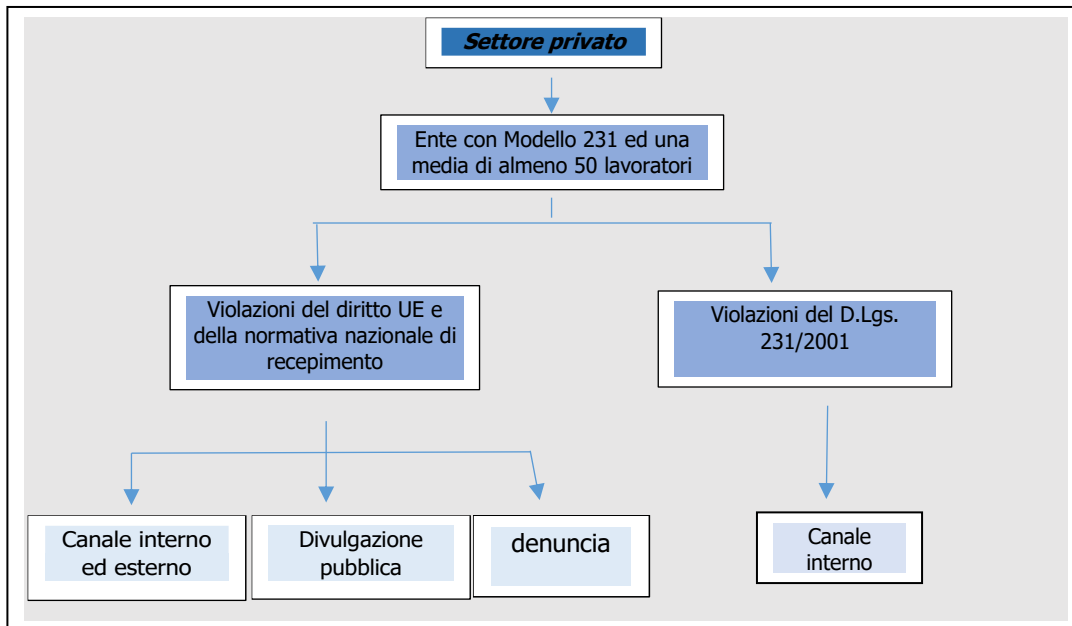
Settore privato

Ente con Modello 231 ed una media di almeno 50 lavoratori

Violazioni del diritto UE e della normativa nazionale di recepimento

Violazioni del D.Lgs. 231/2001

Canale interno ed esterno

Divulgazione pubblica

denuncia

Canale interno